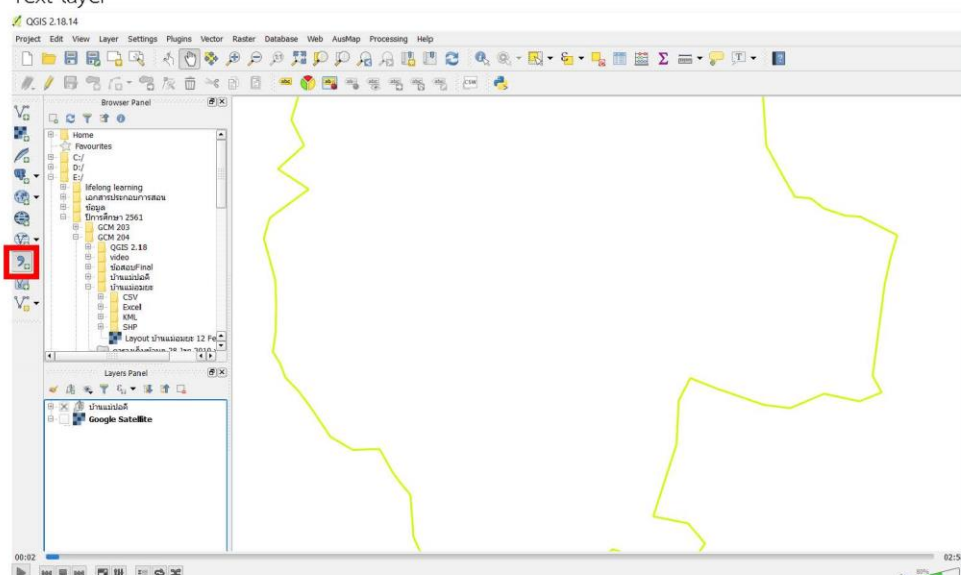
Text layer

QGIS 2.18.14

Project Edit View Layer Settings Plugins Vector Raster Database Web AusMap Processing Help

Browser Panel

Home
Favourites
C:/
D:/
E:/
lifelong learning
เอกสารประกอบการสอน
ข้อมูล
ปีการศึกษา 2561
GCM 203
GCM 204
QGIS 2.18
video
ข้อสอบFinal
บ้านแม่ปอดี
บ้านแม่ออมเย
CSV
Excel
KML
SHP
Layout บ้านแม่ออมเย 12 Fe

Layers Panel

บ้านแม่ปอดี
Google Satellite

00:02
02:5